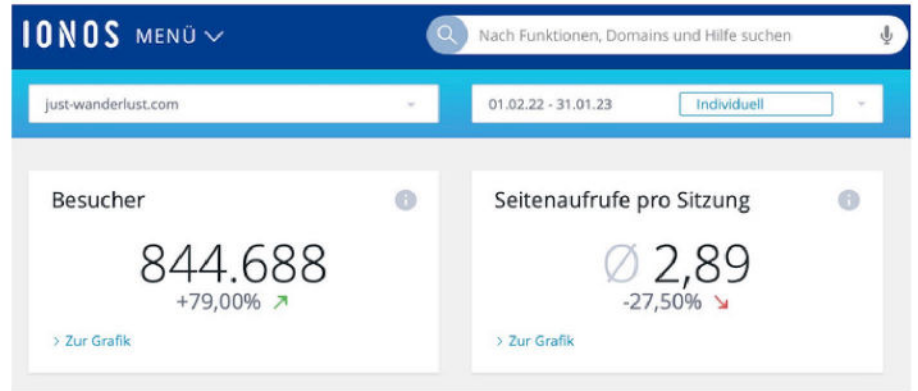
IONOS MENÜ

Nach Funktionen, Domains und Hilfe suchen

just-wanderlust.com

01.02.22 - 31.01.23 Individuell

Besucher

844.688
+79,00%

> Zur Grafik

Seitenaufrufe pro Sitzung

Ø 2,89
-27,50%

> Zur Grafik